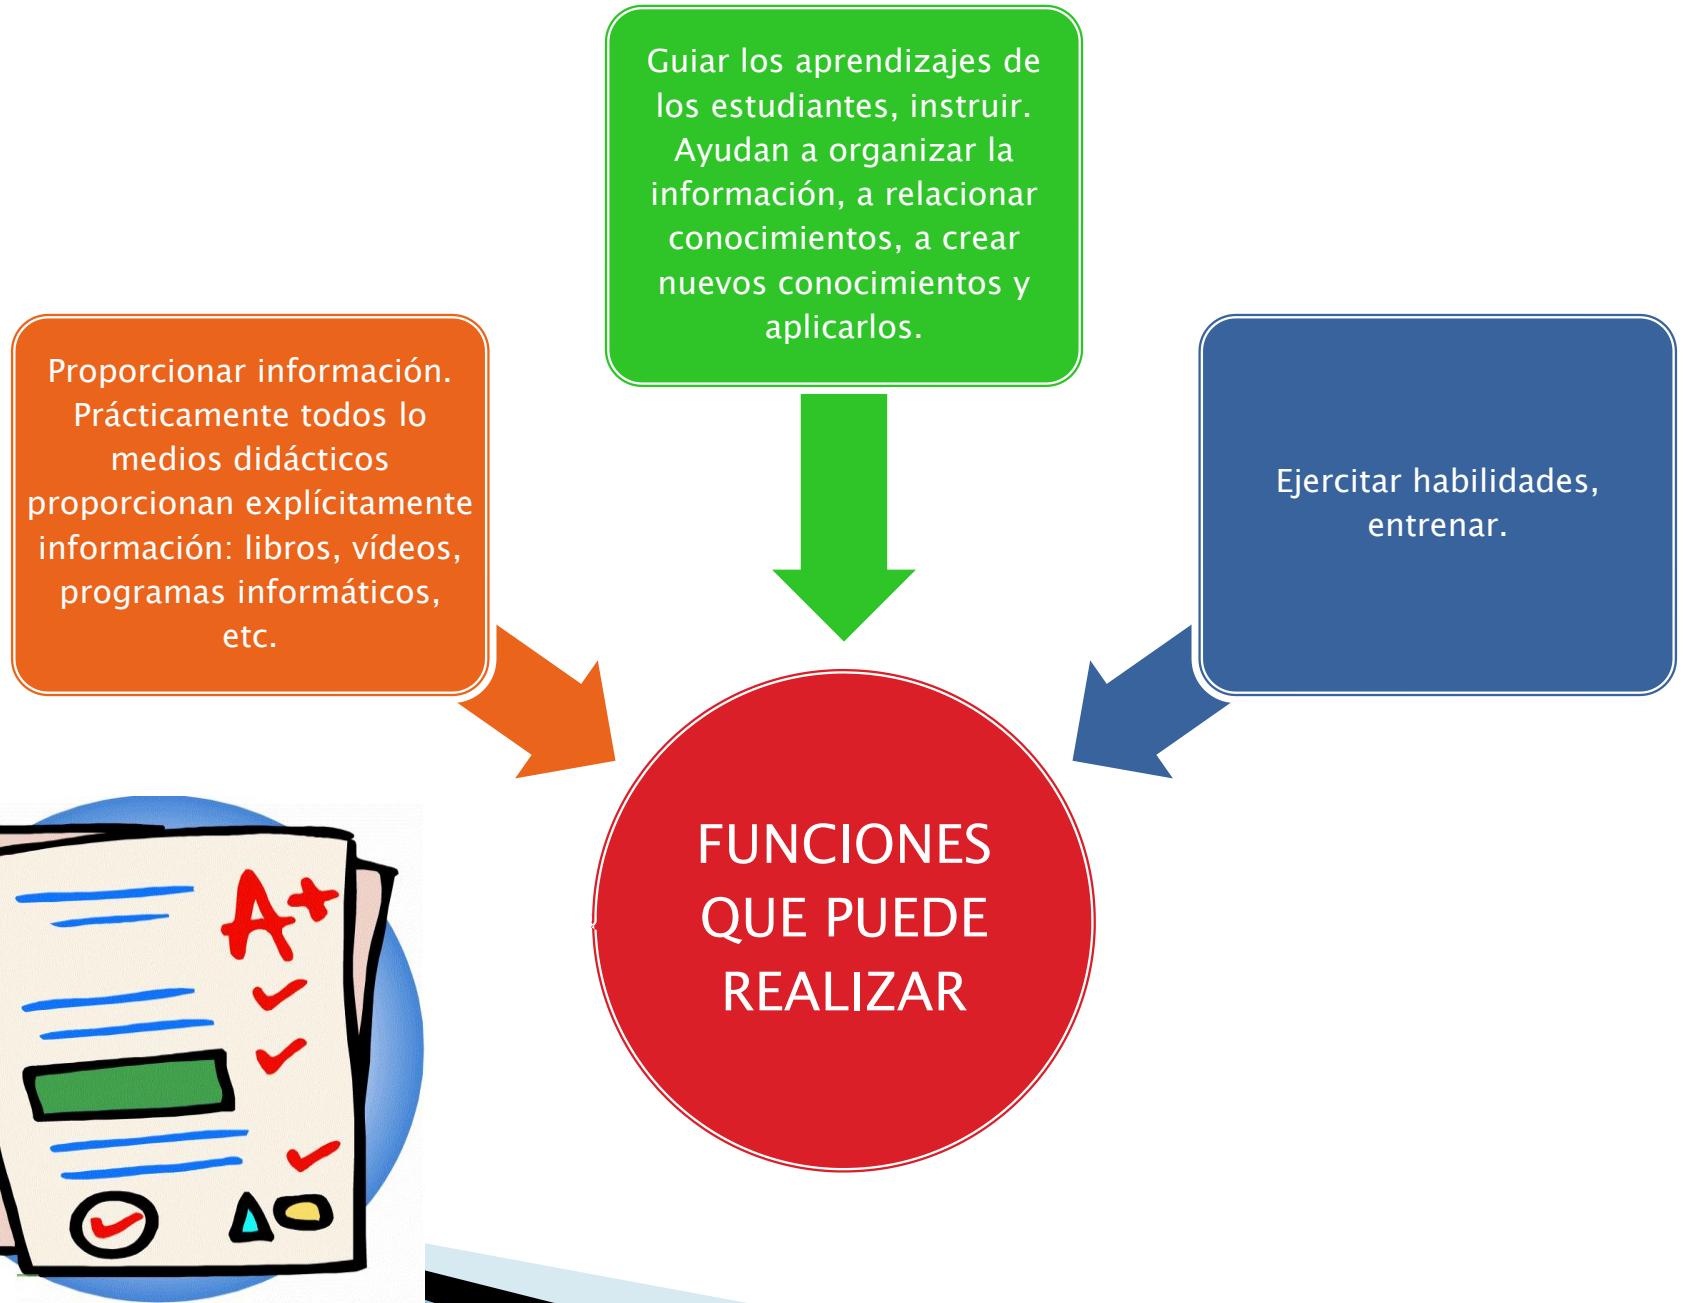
Guiar los aprendizajes de los estudiantes, instruir. Ayudan a organizar la información, a relacionar conocimientos, a crear nuevos conocimientos y aplicarlos.

Proporcionar información. Prácticamente todos lo medios didácticos proporcionan explícitamente información: libros, vídeos, programas informáticos, etc.

Ejercitar habilidades, entrenar.

FUNCIONES QUE PUEDE REALIZAR

A+